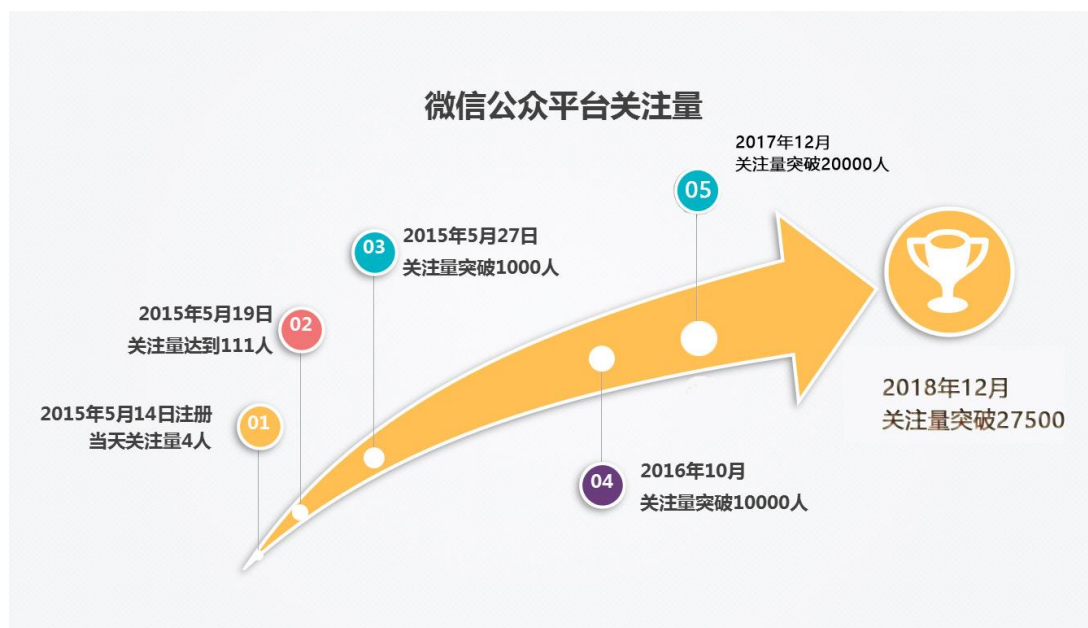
微信公众平台关注量

2017年12月
关注量突破20000人

05

03

2015年5月27日
关注量突破1000人

2015年5月19日
关注量达到111人

02

2015年5月14日注册
当天关注量4人

01

2018年12月
关注量突破27500

04

2016年10月
关注量突破10000人